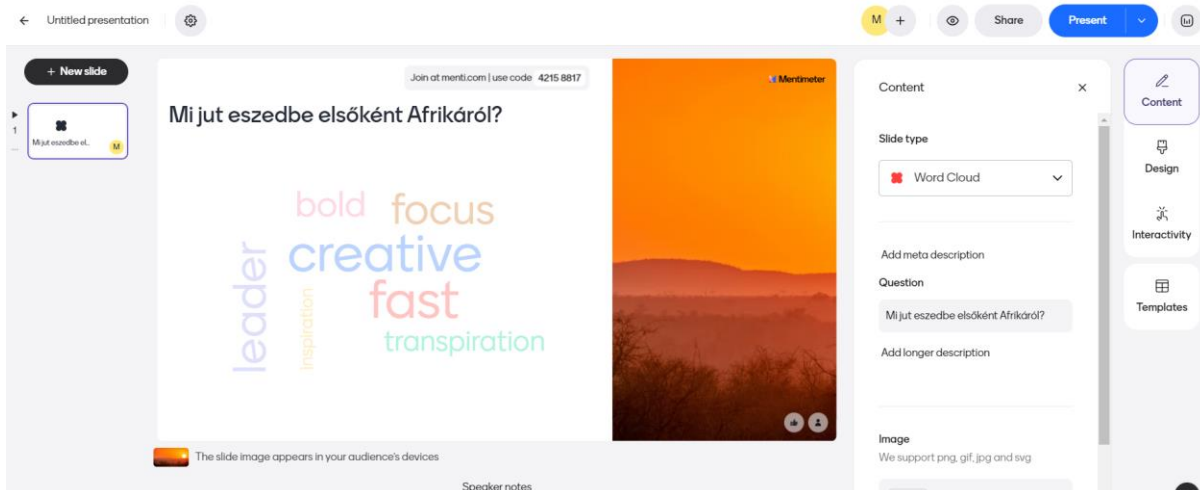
Untitled presentation

M +

Share

Present

+ New slide

1

Mi jut eszedbe el...

M

Join at menti.com | use code 4215 8817

Mentimeter

Mi jut eszedbe elsőként Afrikáról?

bold
focus
creative
leader
inspiration
fast
transpiration

The slide image appears in your audience's devices

Speaker notes

Content

Slide type

Word Cloud

Add meta description

Question

Mi jut eszedbe elsőként Afrikáról?

Add longer description

Image

We support png, gif, jpg and svg

Content

Design

Interactivity

Templates